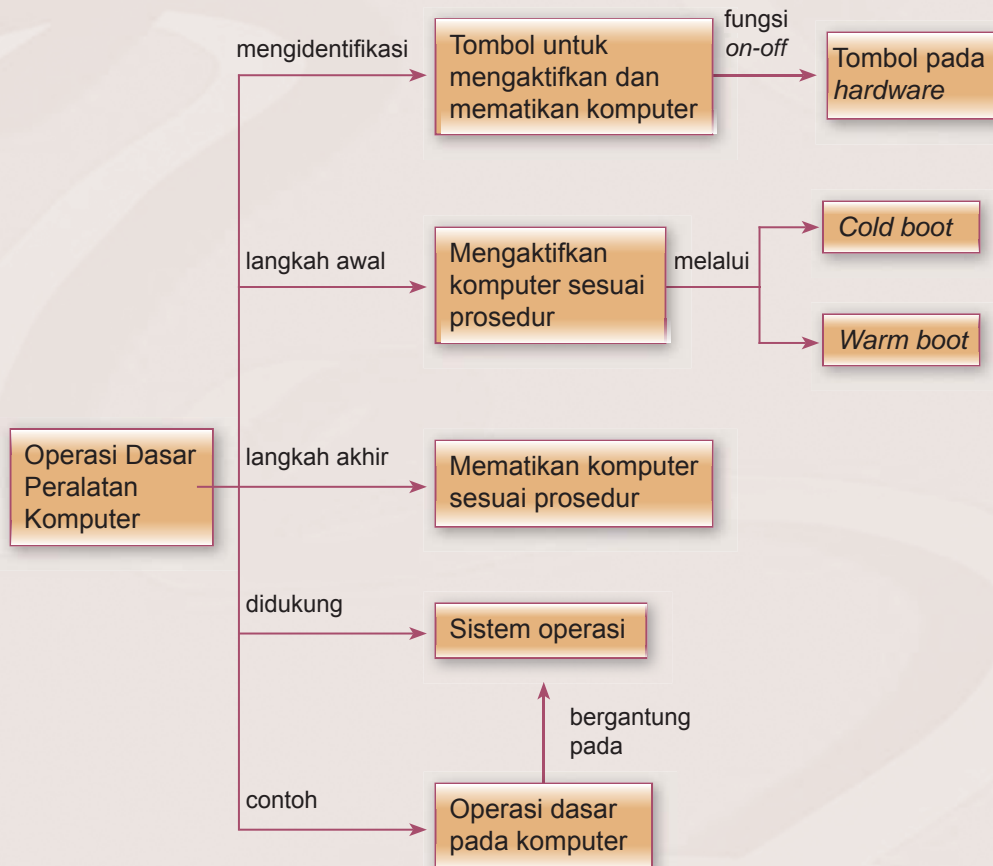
Operasi Dasar Peralatan Komputer

mengidentifikasi

Tombol untuk mengaktifkan dan mematikan komputer

fungsi *on-off*

Tombol pada *hardware*

langkah awal

Mengaktifkan komputer sesuai prosedur

melalui

*Cold boot*

*Warm boot*

langkah akhir

Mematikan komputer sesuai prosedur

didukung

Sistem operasi

bergantung pada

contoh

Operasi dasar pada komputer